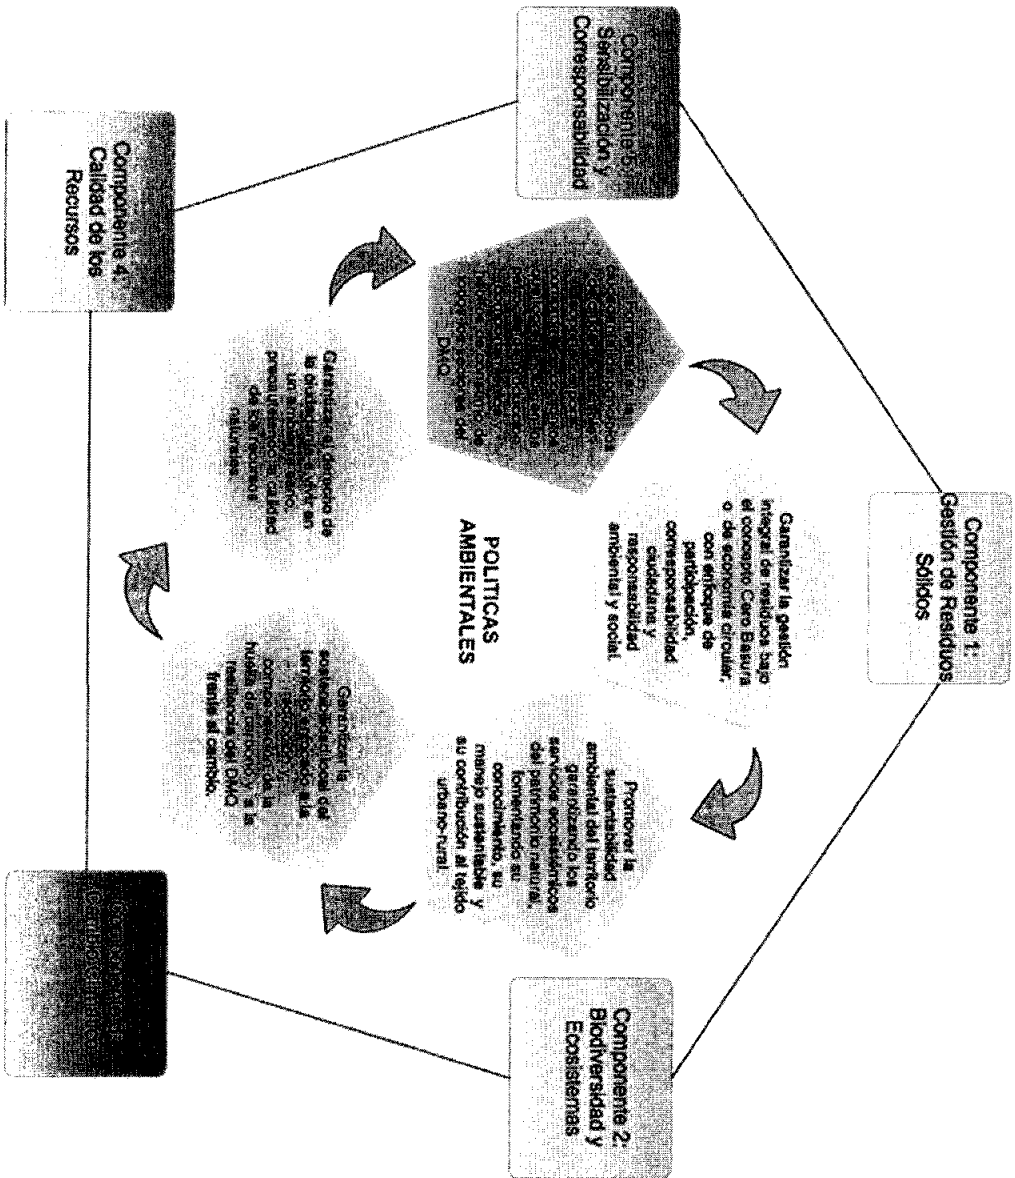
Componente 1: Gestión de Residuos Sólidos

Componente 2: Biodiversidad y Ecosistemas

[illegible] Cambio Climático

Componente 4: Calidad de los Recursos

Componente 5: Sensibilización y Corresponsabilidad

POLITICAS AMBIENTALES

Garantizar la gestión integral de residuos bajo el concepto Cero Basura o de economía circular, con enfoque de participación, corresponsabilidad ciudadana y responsabilidad ambiental y social.

Promover la sustentabilidad ambiental del territorio garantizando los servicios ecosistémicos del patrimonio natural, fomentando su conocimiento, su manejo sustentable y su contribución al tejido urbano-rural.

Garantizar la sostenibilidad del territorio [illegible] compensación de la huella de carbono y la resiliencia del DMQ frente al cambio.

Garantizar el derecho de la ciudadanía a vivir en un ambiente sano, precautelando la calidad de los recursos naturales.

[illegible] DMQ